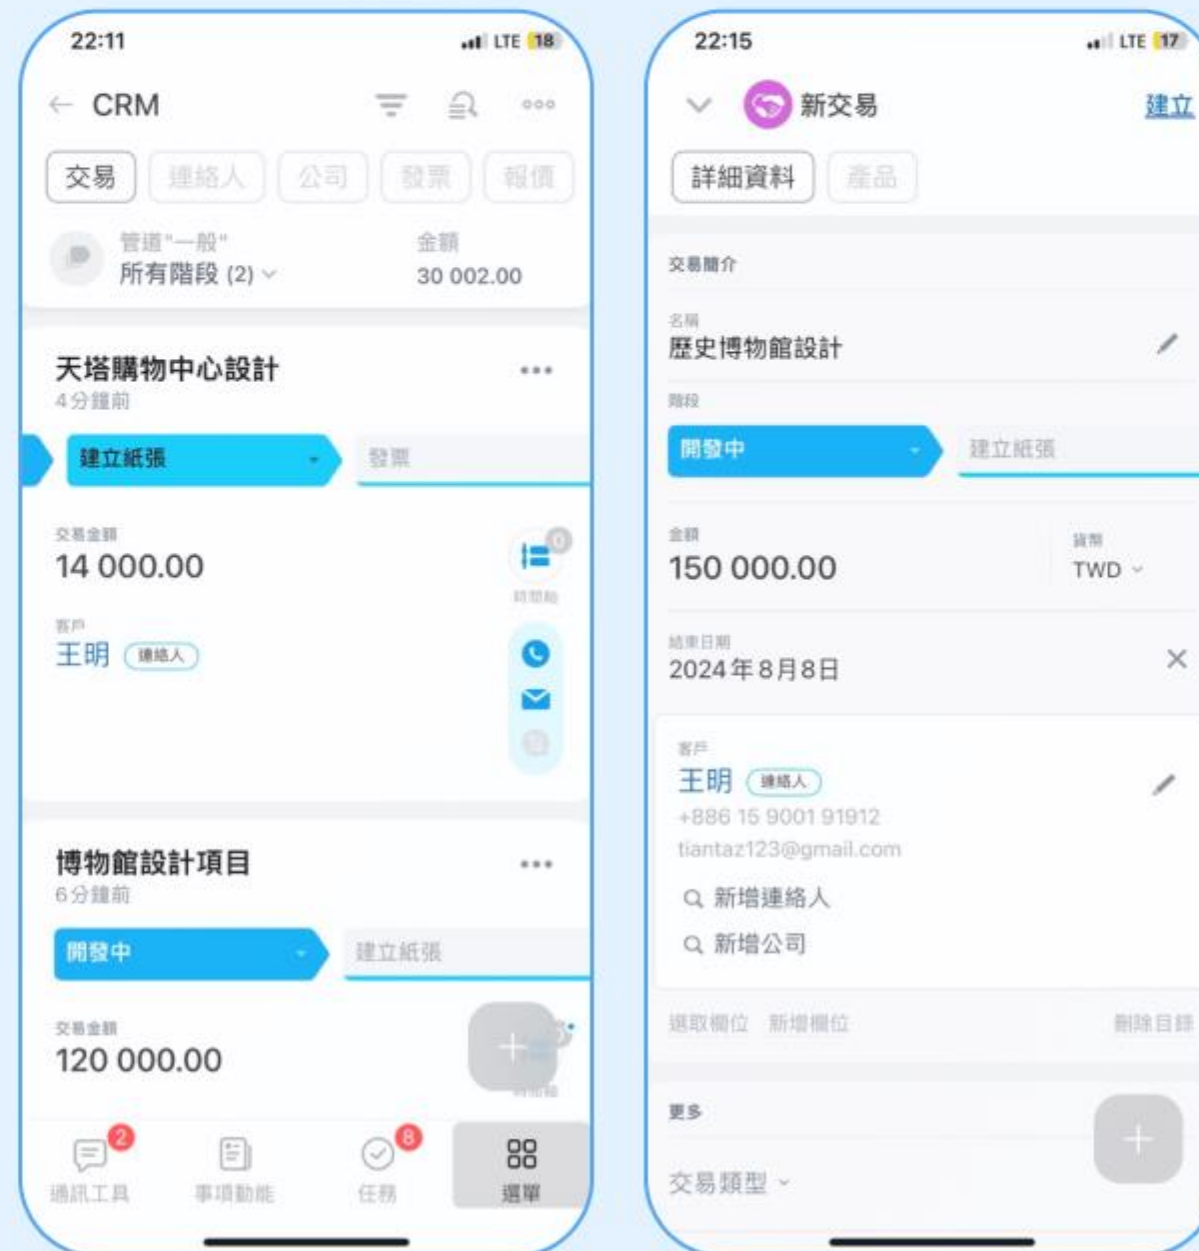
22:11
LTE 18

← CRM

交易 連絡人 公司 發票 報價

管道"一般"
所有階段 (2)

金額
30 002.00

天塔購物中心設計
4分鐘前

建立紙張
發票

交易金額
14 000.00

客戶
王明 連絡人

時間軸

博物館設計項目
6分鐘前

開發中
建立紙張

交易金額
120 000.00

2
通訊工具
事項動態
8
任務
選單

22:15
LTE 17

新交易
建立

詳細資料 產品

交易簡介

名稱
歷史博物館設計

階段
開發中
建立紙張

金額
150 000.00

貨幣
TWD

結束日期
2024年8月8日

客戶
王明 連絡人
+886 15 9001 91912
tiantaz123@gmail.com

新增連絡人
新增公司

選取欄位 新增欄位
刪除目錄

更多

交易類型